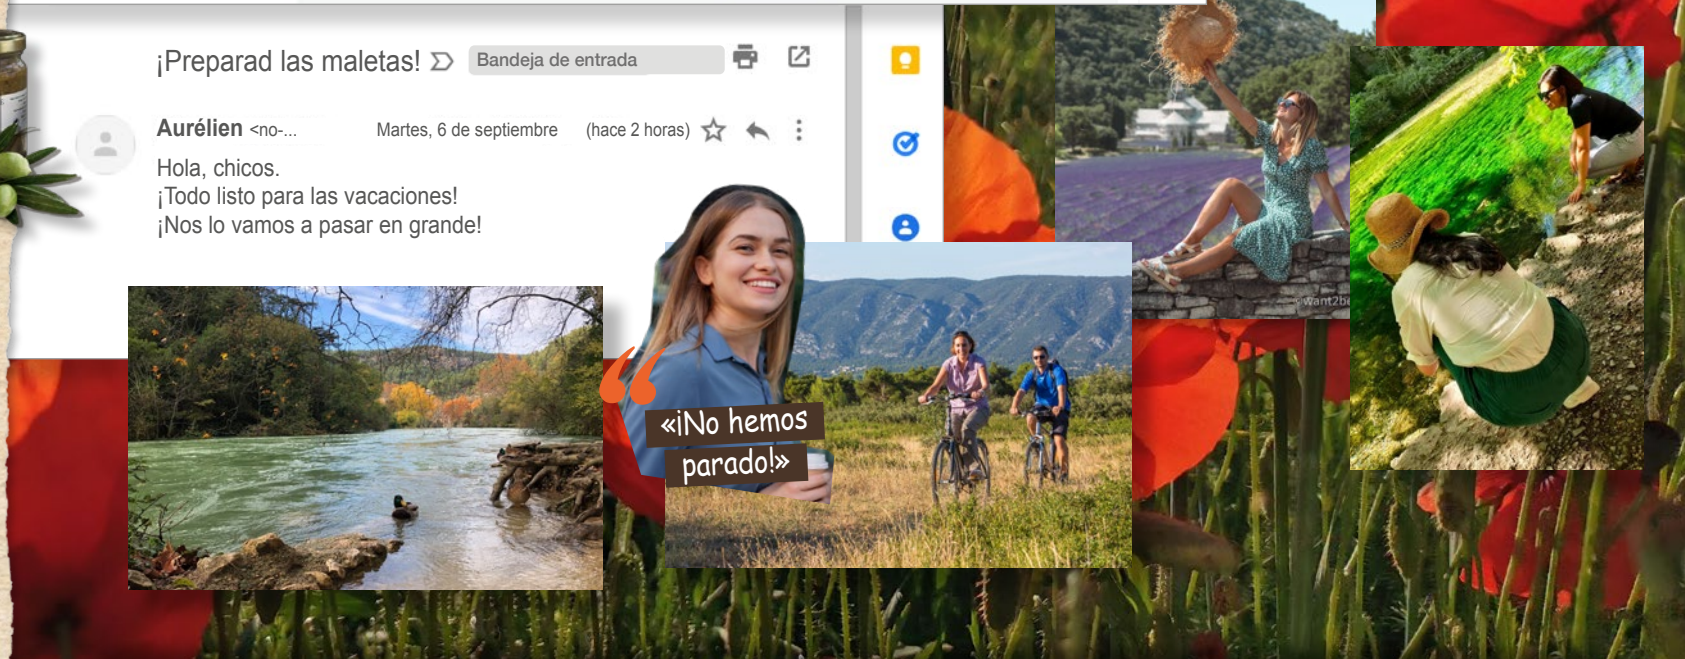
¡Preparad las maletas! Bandeja de entrada

Aurélien <no-...
Martes, 6 de septiembre (hace 2 horas)

Hola, chicos.
¡Todo listo para las vacaciones!
¡Nos lo vamos a pasar en grande!

«¡No hemos parado!»

iwant2be